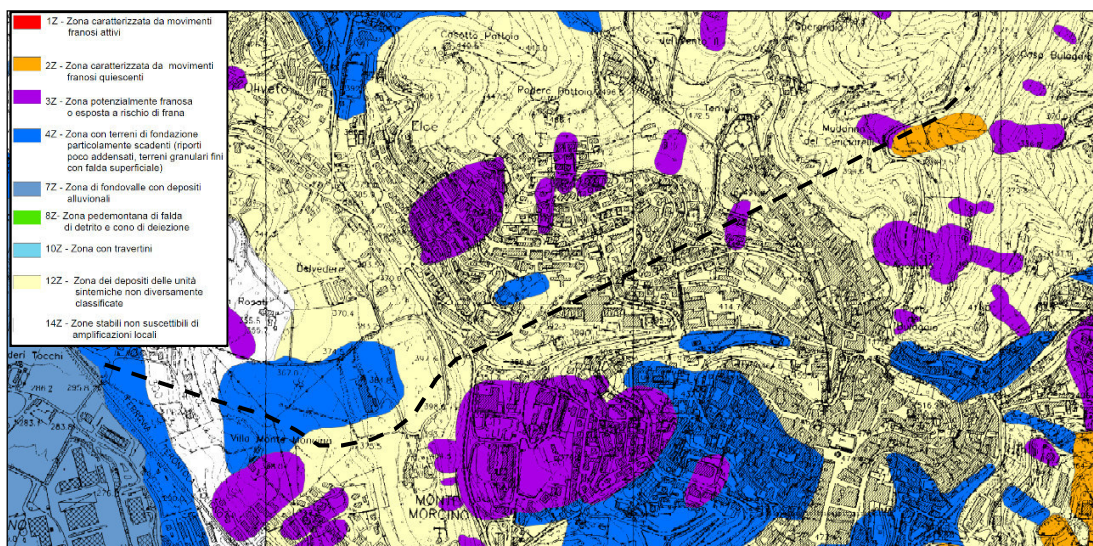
1Z - Zona caratterizzata da movimenti franosi attivi

2Z - Zona caratterizzata da movimenti franosi quiescenti

3Z - Zona potenzialmente franosa o esposta a rischio di frana

4Z - Zona con terreni di fondazione particolarmente scadenti (riporti poco addensati, terreni granulari fini con falda superficiale)

7Z - Zona di fondovalle con depositi alluvionali

8Z- Zona pedemontana di falda di detrito e cono di deiezione

10Z - Zona con travertini

12Z - Zona dei depositi delle unità sintemiche non diversamente classificate

14Z - Zone stabili non suscettibili di amplificazioni locali

Casetta Pattoia
Podere Pattoia
Uliveto
Elce
Belvedere
Rosati
deri Tocchi
Villa Monte Morcino
Monte Morcino
Mudarino del Cenciarini
Bulagaio
Ca' Bulagaio
Tempio